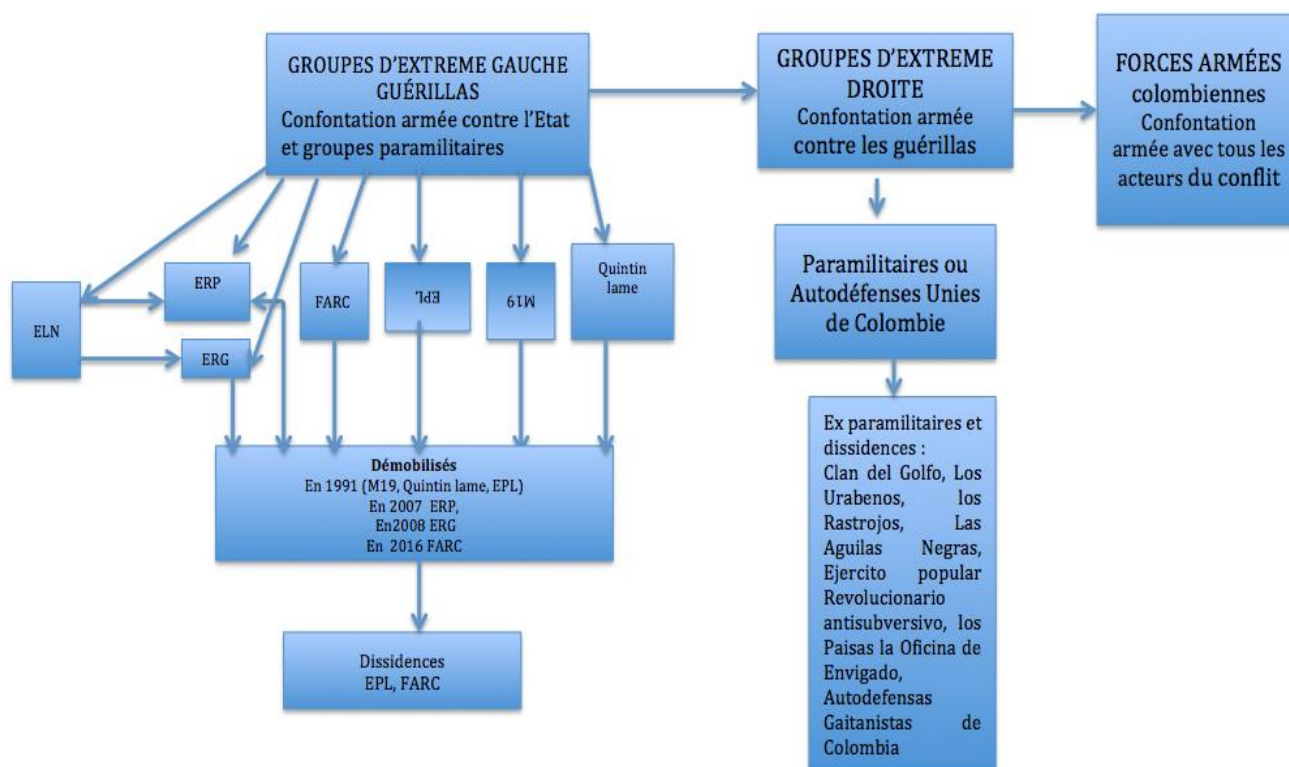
GROUPES D'EXTREME GAUCHE GUÉRILLAS
Confontation armée contre l'Etat et groupes paramilitaires

GROUPES D'EXTREME DROITE
Confontation armée contre les guérillas

FORCES ARMÉES colombiennes
Confontation armée avec tous les acteurs du conflit

ELN

ERP

ERG

FARC

EPL

M19

Quintin lame

Paramilitaires ou Autodéfenses Unies de Colombie

Démobilisés
En 1991 (M19, Quintin lame, EPL)
En 2007 ERP,
En2008 ERG
En 2016 FARC

Dissidences
EPL, FARC

Ex paramilitaires et dissidences :
Clan del Golfo, Los Urabenos, los Rastrojos, Las Aguilas Negras, Ejercito popular Revolucionario antisubversivo, los Paisas la Oficina de Envigado, Autodefensas Gaitanistas de Colombia